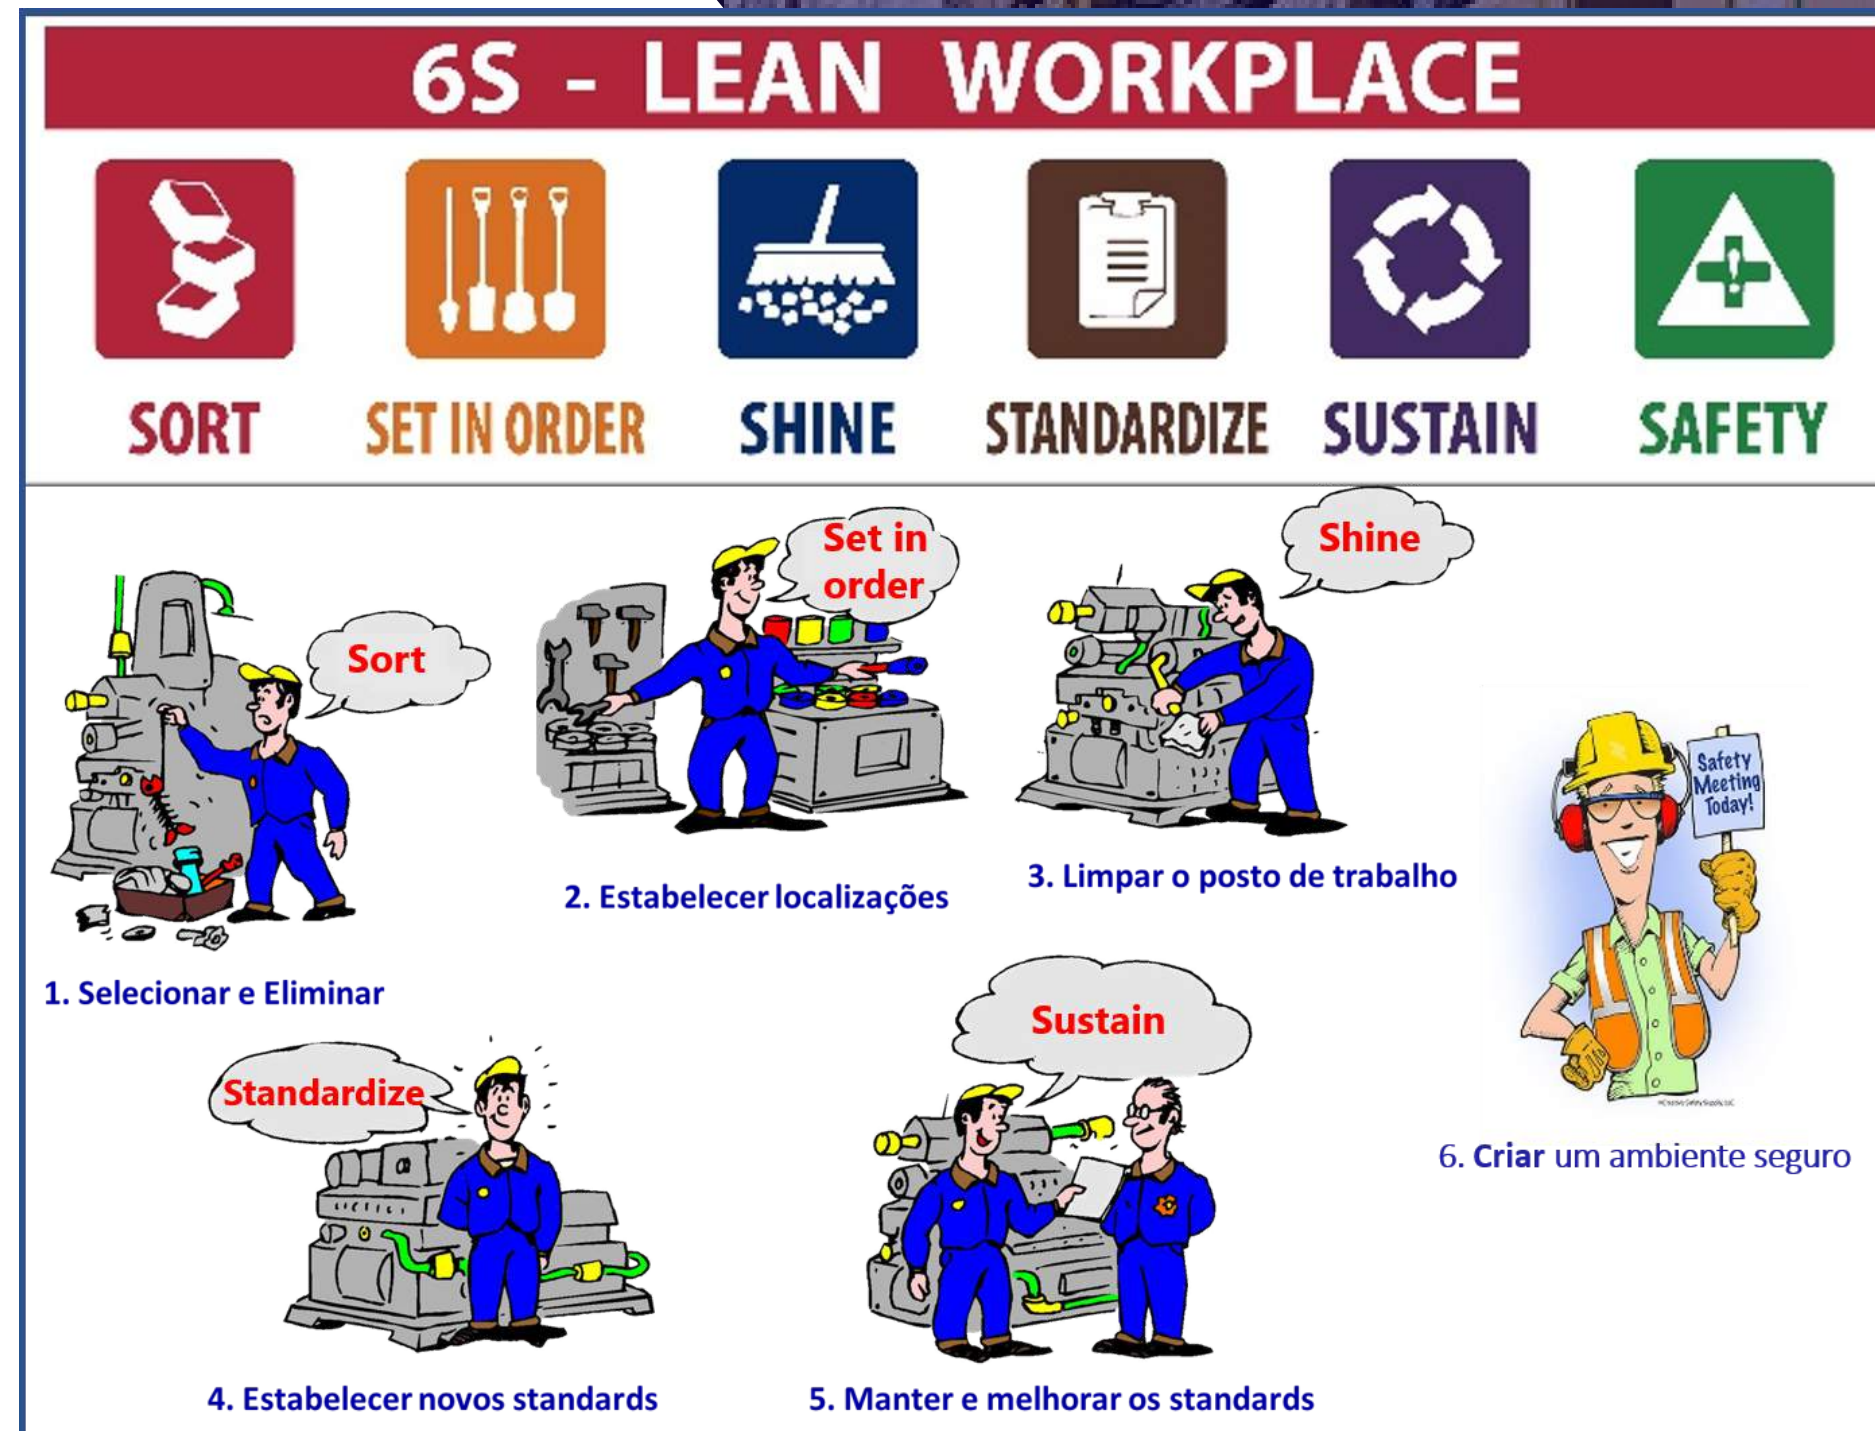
6S - LEAN WORKPLACE

SORT

SET IN ORDER

SHINE

STANDARDIZE

SUSTAIN

SAFETY

Sort

1. Selecionar e Eliminar

Set in order

2. Estabelecer localizações

Shine

3. Limpar o posto de trabalho

Safety Meeting Today!

6. Criar um ambiente seguro

Standardize

4. Estabelecer novos standards

Sustain

5. Manter e melhorar os standards